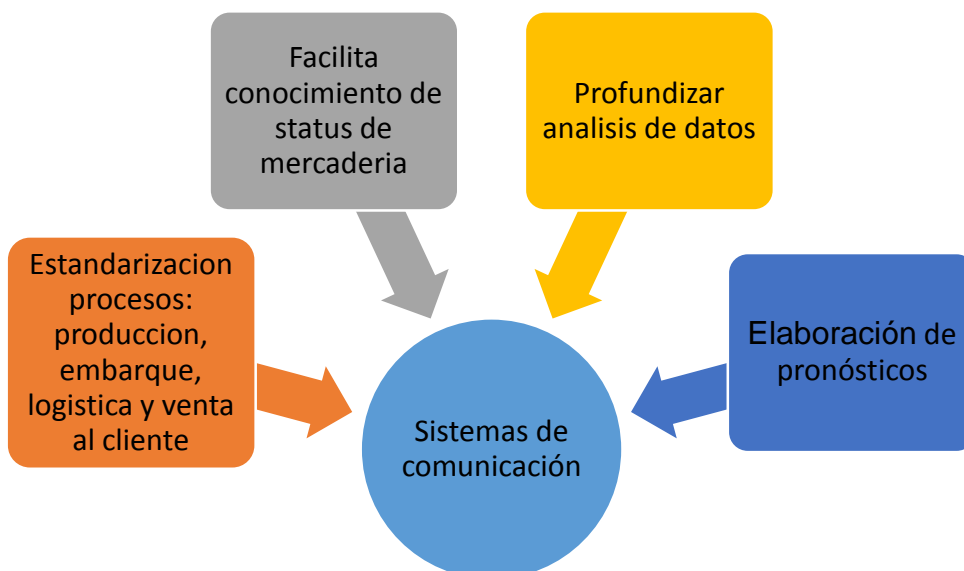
Facilita conocimiento de status de mercaderia

Profundizar analisis de datos

Estandarizacion procesos: produccion, embarque, logistica y venta al cliente

Elaboración de pronósticos

Sistemas de comunicación